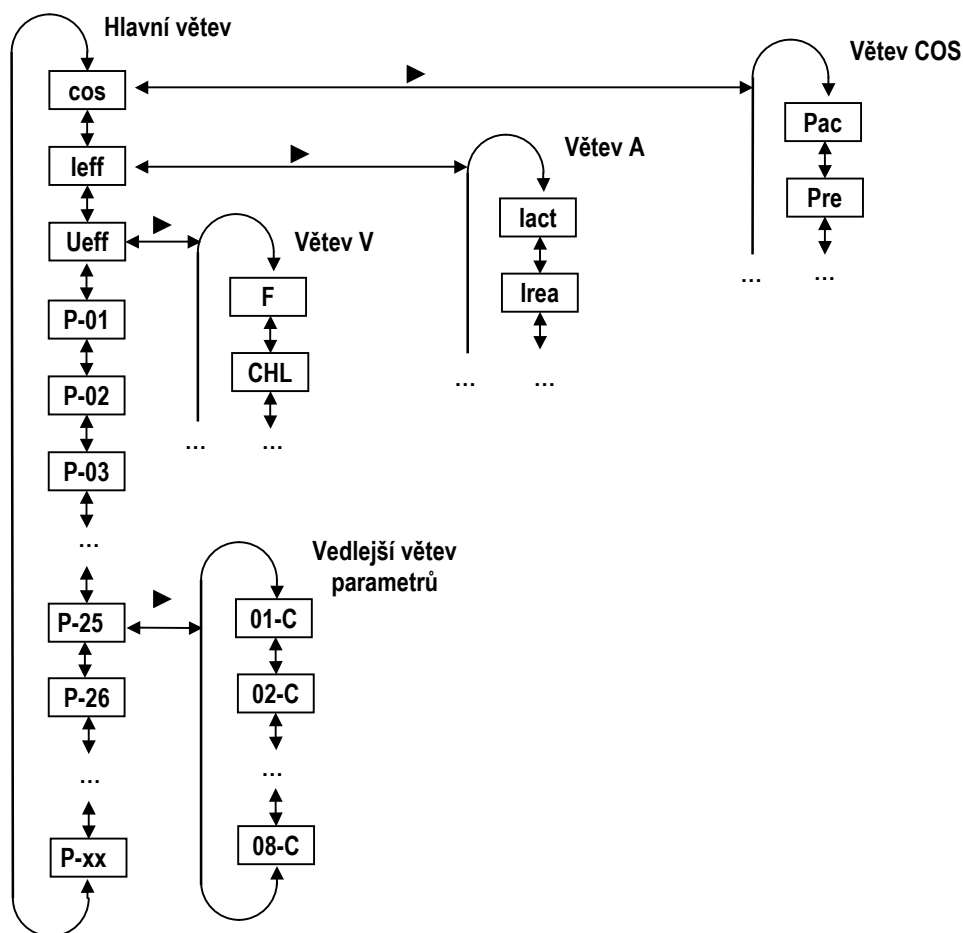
Hlavní větev

cos

Ieff

Ueff

P-01

P-02

P-03

...

P-25

P-26

...

P-xx

Větev COS

Pac

Pre

... ...

Větev A

Iact

Irea

... ...

Větev V

F

CHL

... ...

Vedlejší větev parametrů

01-C

02-C

...

08-C